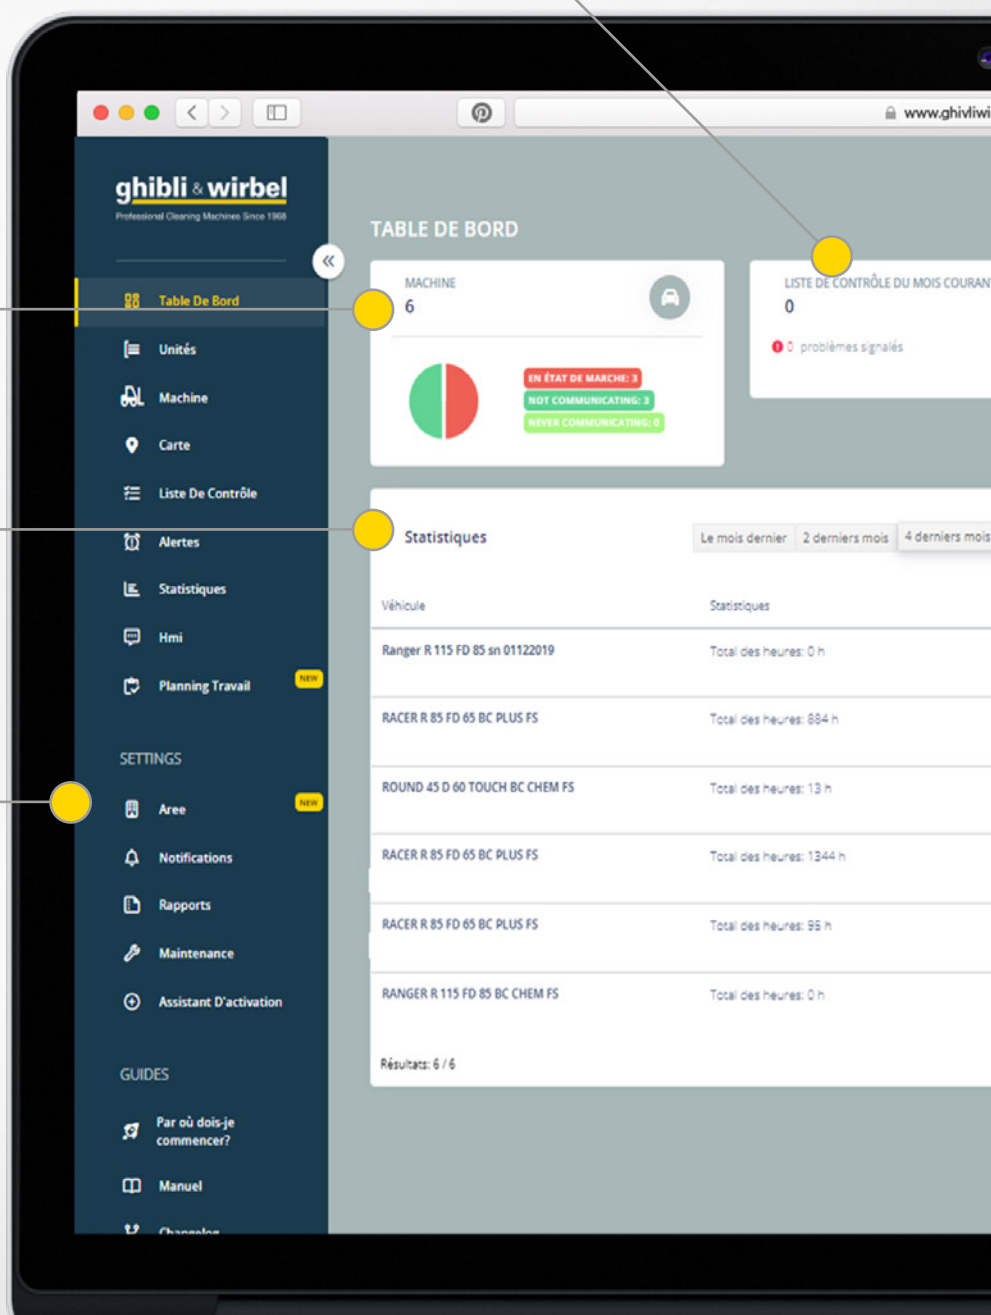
www.ghivliwi

ghibli & wirbel
Professional Cleaning Machines Since 1968

Table De Bord
Unités
Machine
Carte
Liste De Contrôle
Alertes
Statistiques
Hmi
Planning Travail NEW

SETTINGS
Aree NEW
Notifications
Rapports
Maintenance
Assistant D'activation

GUIDES
Par où dois-je commencer?
Manuel
Changelog

TABLE DE BORD

MACHINE
6

EN ÉTAT DE MARCHE: 3
NOT COMMUNICATING: 3
NEVER COMMUNICATING: 0

LISTE DE CONTRÔLE DU MOIS COURAN
0
0 problèmes signalés

Statistiques

Le mois dernier | 2 derniers mois | 4 derniers mois

| Véhicule | Statistiques |
|---|---|
| Ranger R 115 FD 85 sn 01122019 | Total des heures: 0 h |
| RACER R 85 FD 65 BC PLUS FS | Total des heures: 884 h |
| ROUND 45 D 60 TOUCH BC CHEM FS | Total des heures: 13 h |
| RACER R 85 FD 65 BC PLUS FS | Total des heures: 1344 h |
| RACER R 85 FD 65 BC PLUS FS | Total des heures: 95 h |
| RANGER R 115 FD 85 BC CHEM FS | Total des heures: 0 h |

Résultats: 6 / 6